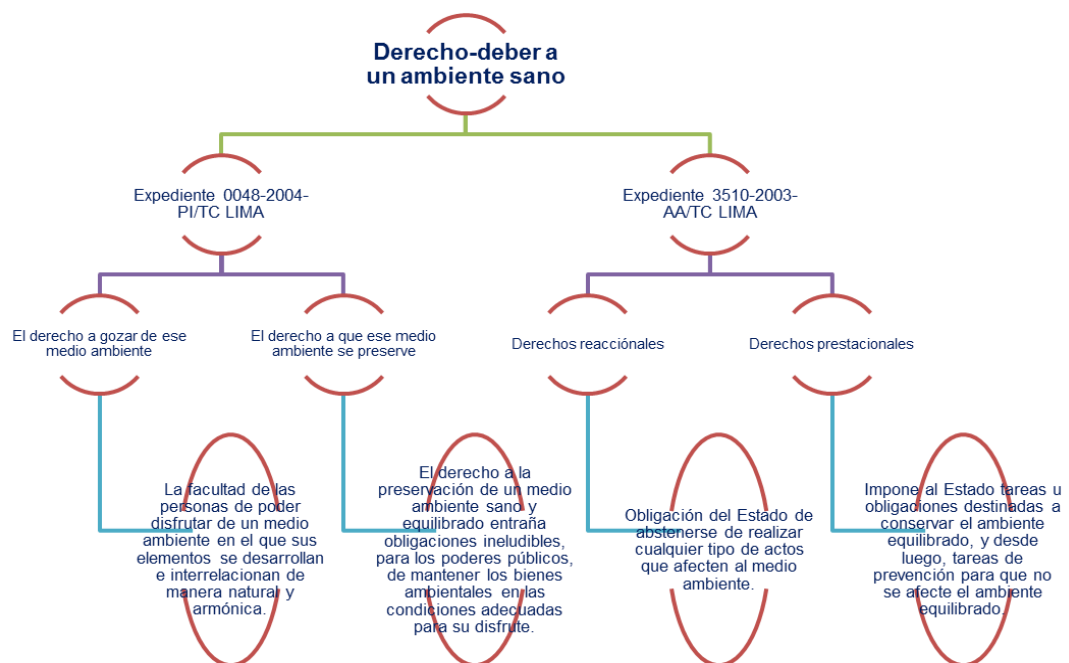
Derecho-deber a un ambiente sano

Expediente 0048-2004-PI/TC LIMA

Expediente 3510-2003-AA/TC LIMA

El derecho a gozar de ese medio ambiente

El derecho a que ese medio ambiente se preserve

Derechos reaccionales

Derechos prestacionales

La facultad de las personas de poder disfrutar de un medio ambiente en el que sus elementos se desarrollan e interrelacionan de manera natural y armónica.

El derecho a la preservación de un medio ambiente sano y equilibrado entraña obligaciones ineludibles, para los poderes públicos, de mantener los bienes ambientales en las condiciones adecuadas para su disfrute.

Obligación del Estado de abstenerse de realizar cualquier tipo de actos que afecten al medio ambiente.

Impone al Estado tareas u obligaciones destinadas a conservar el ambiente equilibrado, y desde luego, tareas de prevención para que no se afecte el ambiente equilibrado.